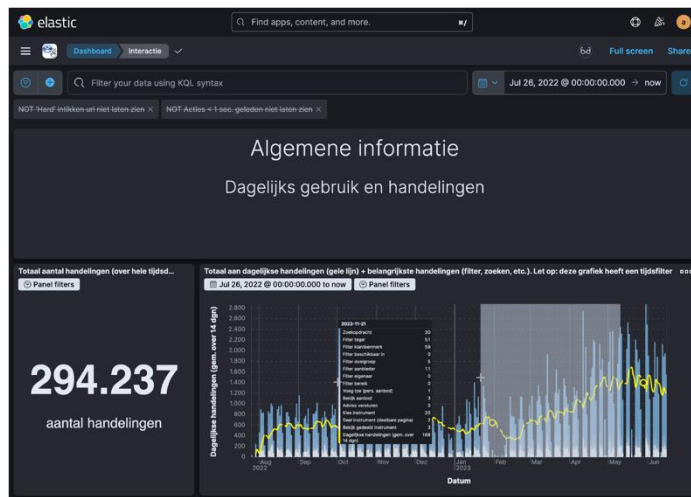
elastic

Find apps, content, and more.

Dashboard | Interactie

Full screen | Share

Filter your data using KQL syntax

Jul 26, 2022 @ 00:00:00.000 → now

NOT 'Hard' inklikken url niet laten zien ×

NOT Acties < 1 sec. geleden niet laten zien ×

Algemene informatie

Dagelijks gebruik en handelingen

Totaal aantal handelingen (over hele tijdsd...

Panel filters

294.237

aantal handelingen

Totaal aan dagelijkse handelingen (gele lijn) + belangrijkste handelingen (filter, zoeken, etc.). Let op: deze grafiek heeft een tijdsfilter

Jul 26, 2022 @ 00:00:00.000 to now

Panel filters

Dagelijkse handelingen (gem. over 14 dgn)

2.800
2.600
2.400
2.200
2.000
1.800
1.600
1.400
1.200
1.000
800
600
400
200
0

2022-11-21

| | |
|---|---|
| Zoekopdracht | 30 |
| Filter tegel | 51 |
| Filter klantkenmerk | 53 |
| Filter beschikbaar in | 0 |
| Filter doelgroep | 3 |
| Filter aanbieder | 11 |
| Filter eigenaar | 0 |
| Filter bereik | 0 |
| Voeg toe (pers. aanbod) | 1 |
| Bekijk aanbod | 0 |
| Advies versturen | 0 |
| Kies instrument | 3 |
| Deel instrument (doelbare pagina) | 7 |
| Bekijk gedeeld instrument | 0 |
| Dagelijkse handelingen (gem. over 14 dgn) | 188 |

Aug 2022 | Sep | Oct | Nov | Dec | Jan 2023 | Feb | Mar | Apr | May | Jun

Datum